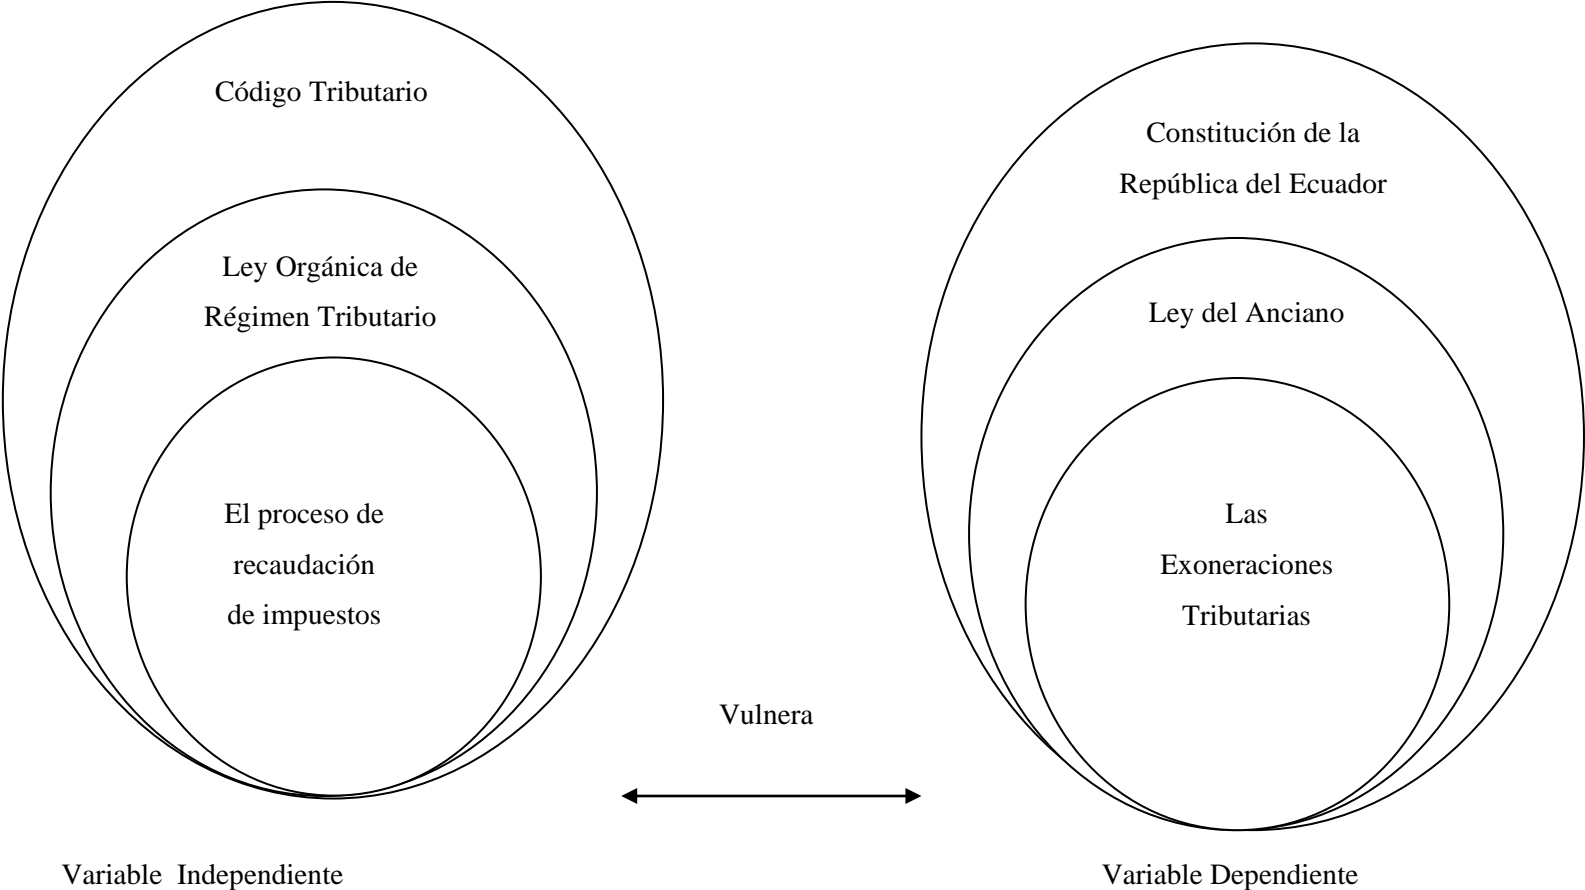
Código Tributario

Ley Orgánica de Régimen Tributario

El proceso de recaudación de impuestos

Constitución de la República del Ecuador

Ley del Anciano

Las Exoneraciones Tributarias

Vulnera

Variable Independiente

Variable Dependiente